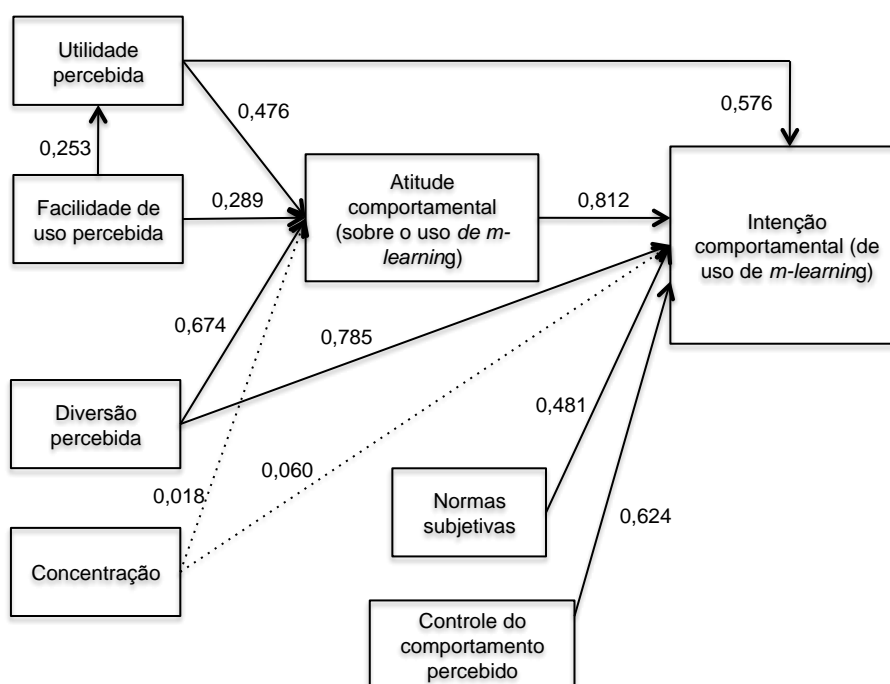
Utilidade percebida

0,476

0,576

0,253

Facilidade de uso percebida

0,289

Atitude comportamental (sobre o uso *de m-learning*)

0,812

Intenção comportamental (de uso de *m-learning*)

0,674

0,785

Diversão percebida

0,481

0,060

0,018

Normas subjetivas

0,624

Concentração

Controle do comportamento percebido